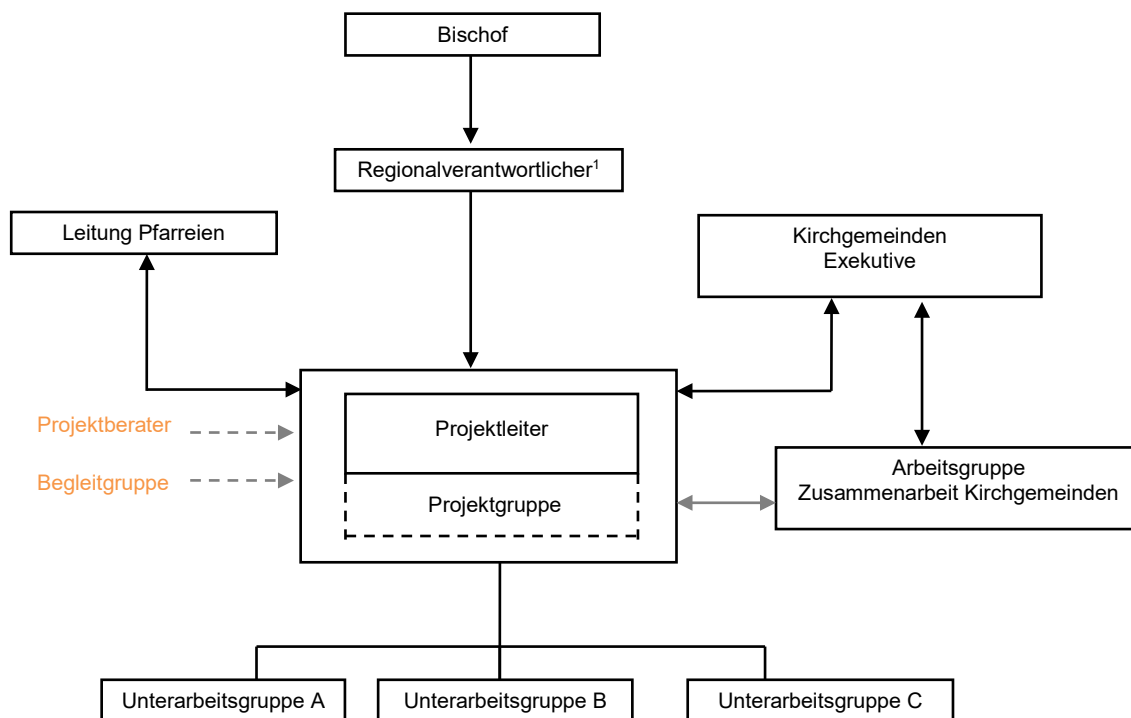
Bischof

Regionalverantwortlicher$^1$

Leitung Pfarreien

Kirchgemeinden Exekutive

Projektberater

Begleitgruppe

Projektleiter

Projektgruppe

Arbeitsgruppe Zusammenarbeit Kirchgemeinden

Unterarbeitsgruppe A

Unterarbeitsgruppe B

Unterarbeitsgruppe C